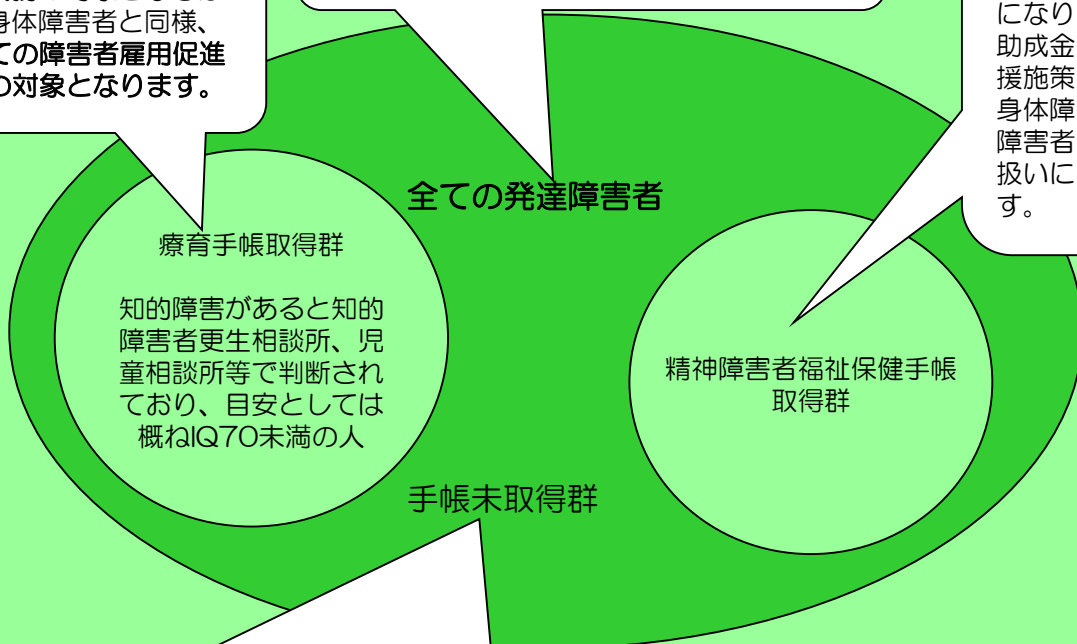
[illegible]
身体障害者と同様、
ての障害者雇用促進
の対象となります。

になり
助成金
援施策
身体障
障害者
扱いに
す。

全ての発達障害者

療育手帳取得群

知的障害があると知的障害者更生相談所、児童相談所等で判断されており、目安としては概ねIQ70未満の人

精神障害者福祉保健手帳取得群

手帳未取得群